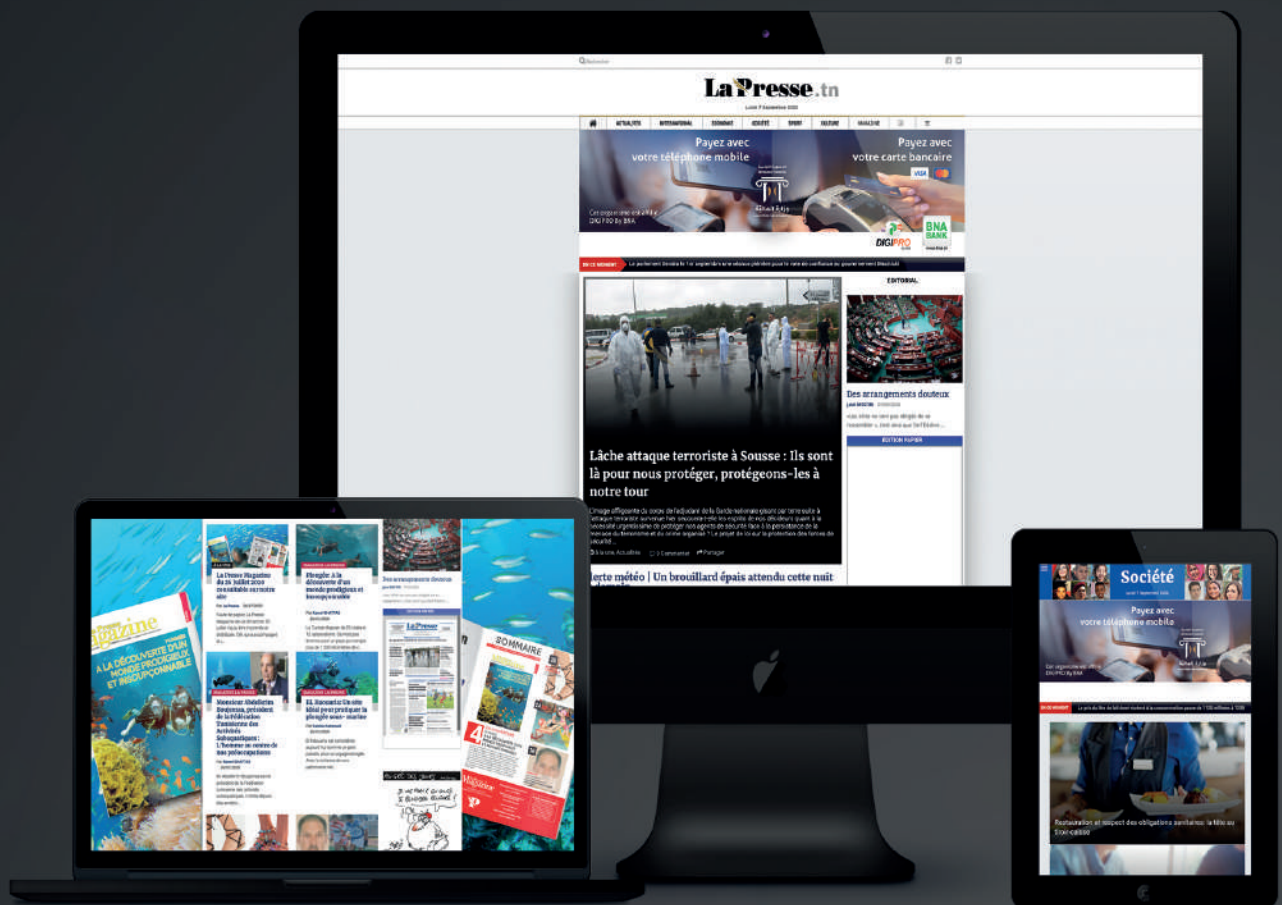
LaPresse.tn

Lundi 7 Septembre 2020

ACTUALITÉS INTERNATIONAL ÉCONOMIE SOCIÉTÉ SPORT CULTURE MAGAZINE

Payez avec votre téléphone mobile

Payez avec votre carte bancaire

DIGIPRO

BNA BANK

EN CE MOMENT

EDITORIAL

Des arrangements douteux

EDITION PAPIER

Lâche attaque terroriste à Sousse : Ils sont là pour nous protéger, protégeons-les à notre tour

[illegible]

lerte météo | Un brouillard épais attendu cette nuit

La Presse Magazine du 26 Juillet 2020 consultable sur notre site

Plongée: À la découverte d'un monde prodigieux et insoupçonnable

Des arrangements douteux

Magazine

A LA DÉCOUVERTE D'UN MONDE PRODIGIEUX ET INSOUPÇONNABLE

Monsieur Abdelkrim Boujemaa, président de la Fédération Tunisienne des Activités Subaquatiques : L'homme au centre de nos préoccupations

El Haouaria: Un site idéal pour pratiquer la plongée sous-marine

SOMMAIRE

Société

Payez avec votre téléphone mobile

EN CE MOMENT

Restauration et respect des obligations sanitaires: la fête ou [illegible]